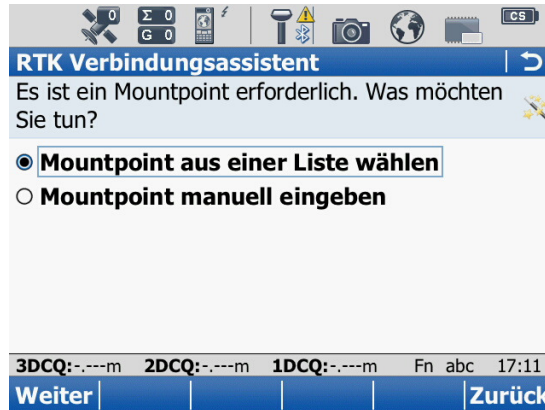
0 Σ 0 G 0 CS

RTK Verbindungsassistent

Es ist ein Mountpoint erforderlich. Was möchten Sie tun?

Mountpoint aus einer Liste wählen

Mountpoint manuell eingeben

3DCQ:-.---m 2DCQ:-.---m 1DCQ:-.---m Fn abc 17:11

Weiter Zurück